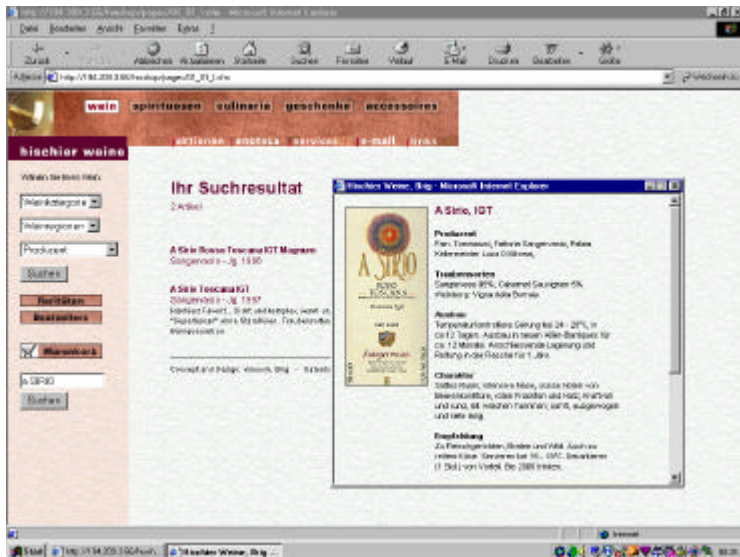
http://194.209.3.66/weshop/pages/02_01_1.shtc - Microsoft Internet Explorer

Datei Bearbeiten Ansicht Favoriten Extras ?

Zurück Vorwärts Abbrechen Aktualisieren Startseite Suchen Favoriten Verlauf E-Mail Drucken Bearbeiten Größe

Adresse http://194.209.3.66/weshop/pages/02_01_1.shtc Wechseln zu

wein spirituosen culinaria geschenke accessoires

aktionen enoteca services e-mail links

hischier weine

Weinkategorie

Weinregionen

Produzent

Suchen

Raritäten

Bestseller

Warenkorb

A SIRIO

Suchen

Ihr Suchresultat

2 Artikel

A Sirio Rosso Toscana IGT Magnum
Sangiovese - Jg. 1998

A Sirio Toscana IGT
Sangiovese - Jg. 1997
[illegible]

Copyright and Design: hischier, Brig - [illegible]

Hischier Weine, Brig - Microsoft Internet Explorer

A Sirio, IGT

Produzent
Fam. Tommasini, Fattoria Sangervasio, Palaia
Kellermeister Luca D'Attoma

Traubensorten
Sangiovese 95%, Cabernet Sauvignon 5%
Weinberg: Vigna della Borraia

Ausbau
Temperaturkontrollierte Gärung bei 24 - 28°C, in ca 12 Tagen. Ausbau in neuen Allier-Barriques für ca. 12 Monate. Anschliessende Lagerung und Reifung in der Flasche für 1 Jahr.

Charakter
Tiefes Rubin; intensive Nase, grosse Noten von Beerenkonfitüre, roten Früchten und Holz; kraftvoll und rund, mit weichen Tanninen; samtig, ausgewogen und sehr lang.

Empfehlung
Zu Fleischgerichten, Braten und Wild. Auch zu reifem Käse. Servieren bei 16 - 18°C. Dekantieren (1 Std.) von Vorteil. Bis 2008 trinken.

A SIRIO
ROSSO TOSCANA

Internet

Start http://194.209.3.66/wesh... Hischier Weine, Brig ...